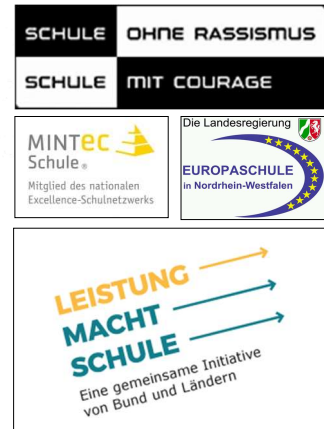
SCHULE OHNE RASSISMUS
SCHULE MIT COURAGE

MINTec Schule®
Mitglied des nationalen Excellence-Schulnetzwerks

Die Landesregierung
EUROPASCHULE in Nordrhein-Westfalen

LEISTUNG MACHT SCHULE
Eine gemeinsame Initiative von Bund und Ländern